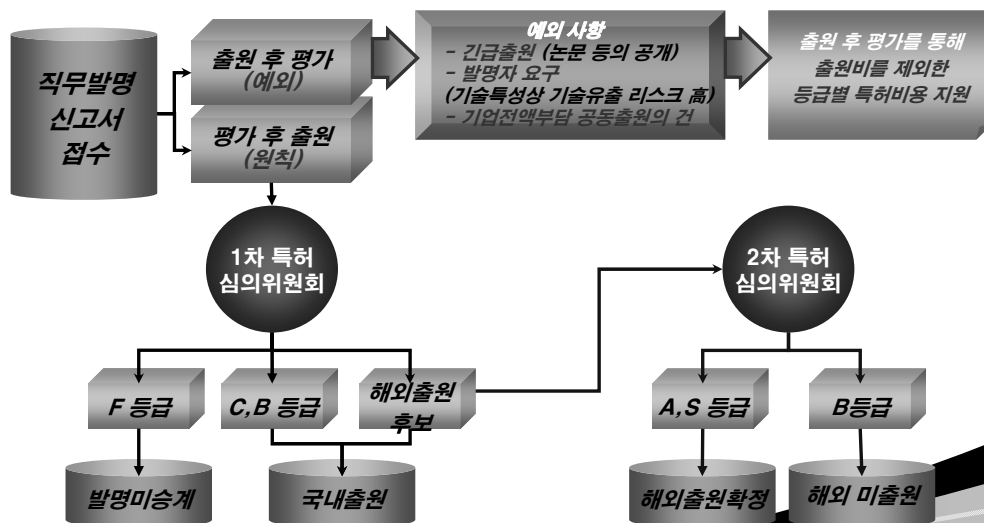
직무발명 신고서 접수

출원 후 평가 (예외)

평가 후 출원 (원칙)

예외 사항
- 긴급출원 (논문 등의 공개)
- 발명자 요구
(기술특성상 기술유출 리스크 高)
- 기업전액부담 공동출원의 건

출원 후 평가를 통해 출원비를 제외한 등급별 특허비용 지원

1차 특허 심의위원회

F 등급

C,B 등급

해외출원 후보

발명미승계

국내출원

2차 특허 심의위원회

A,S 등급

B등급

해외출원확정

해외 미출원